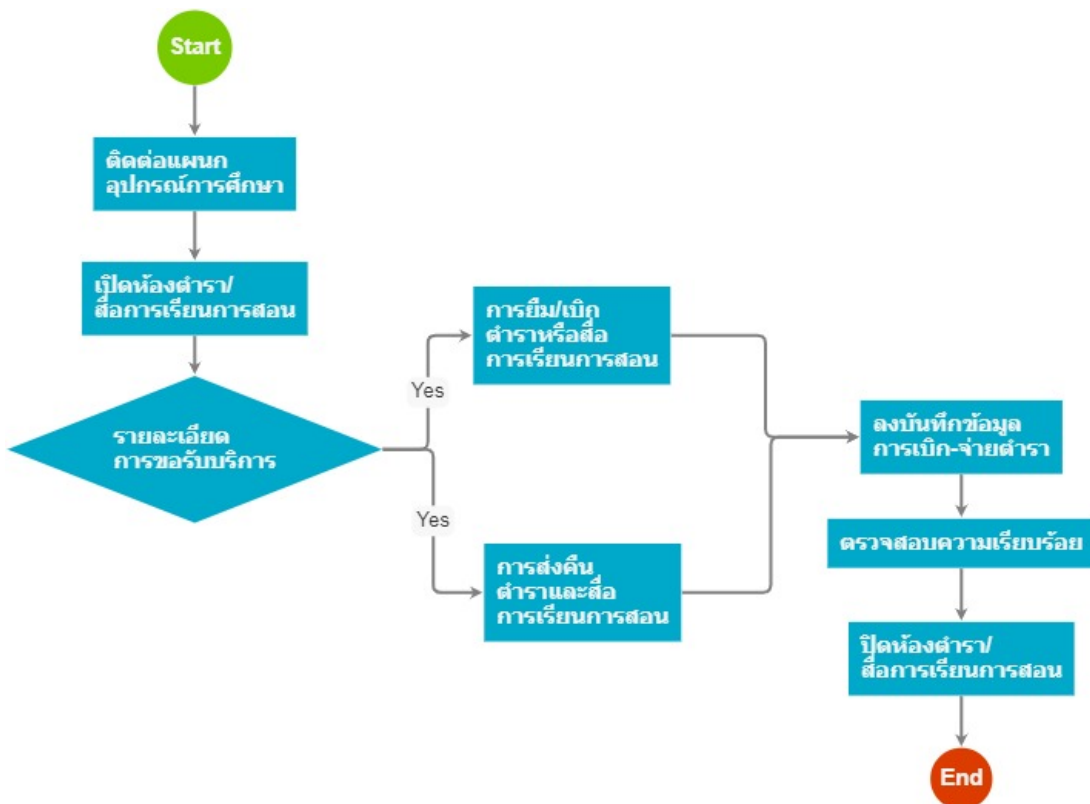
Start

ติดต่อแผนก อุปกรณ์การศึกษา

เปิดห้องตำรา/ สื่อการเรียนการสอน

รายละเอียด การขอรับบริการ

Yes

การยืม/เบิก ตำราหรือสื่อ การเรียนการสอน

Yes

การส่งคืน ตำราและสื่อ การเรียนการสอน

ลงบันทึกข้อมูล การเบิก-จ่ายตำรา

ตรวจสอบความเรียบร้อย

ปิดห้องตำรา/ สื่อการเรียนการสอน

End